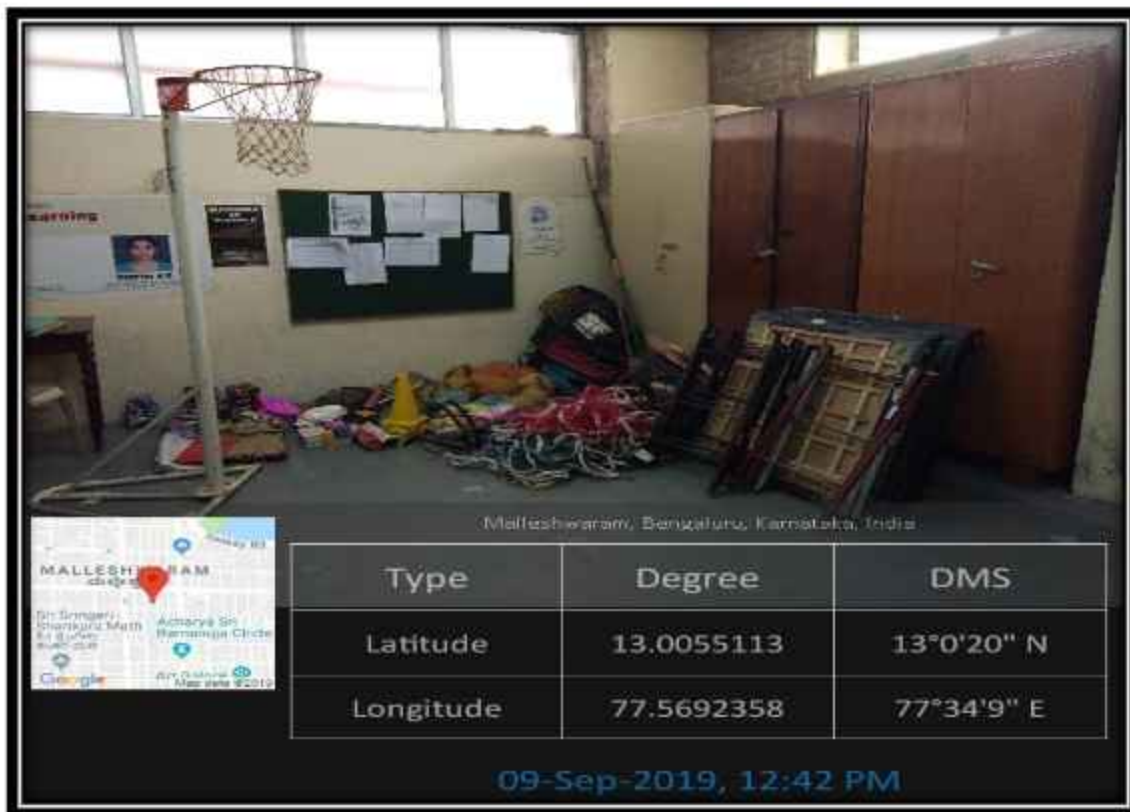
Learning

MALLESH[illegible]RAM
Sri Sringeri Sharada Math
Acharya Sri Ramanuja Circle
Google
Map data ©2019

Malleshwaram, Bengaluru, Karnataka, India

| Type | Degree | DMS |
|---|---|---|
| Latitude | 13.0055113 | 13°0'20" N |
| Longitude | 77.5692358 | 77°34'9" E |

09-Sep-2019, 12:42 PM